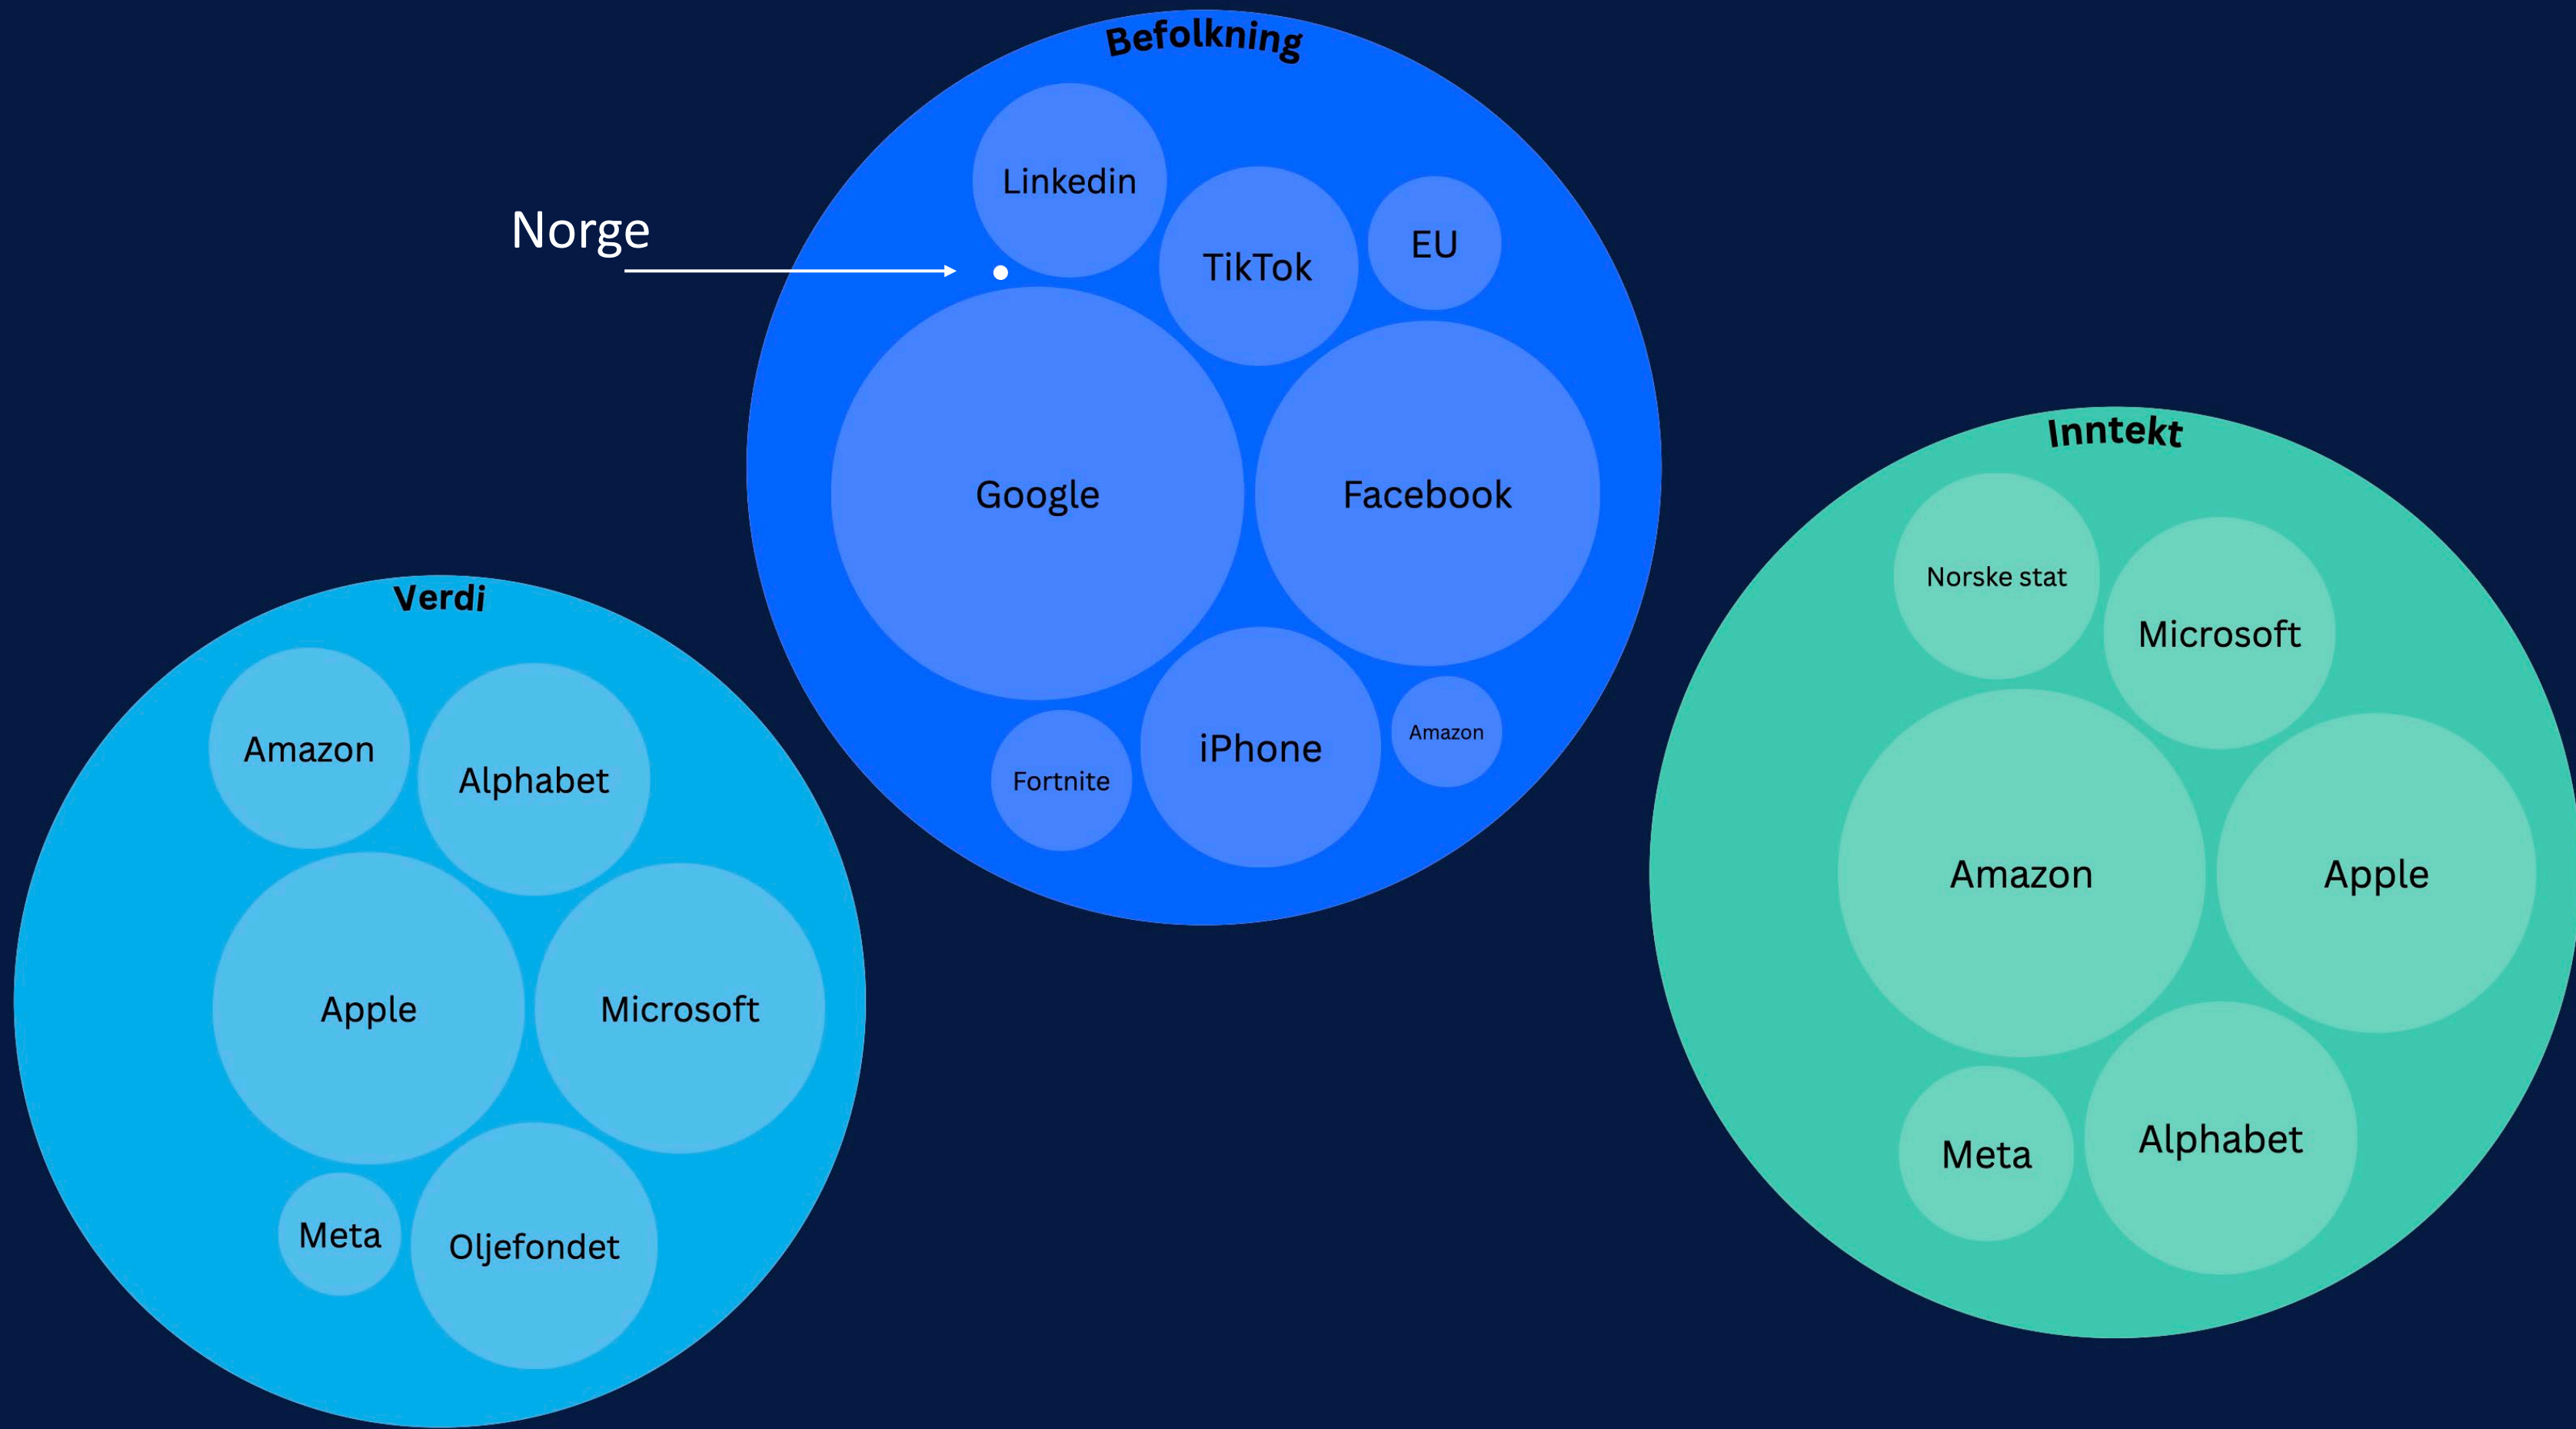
Befolkning

Norge

Linkedin

TikTok

EU

Google

Facebook

Fortnite

iPhone

Amazon

Inntekt

Norske stat

Microsoft

Amazon

Apple

Meta

Alphabet

Verdi

Amazon

Alphabet

Apple

Microsoft

Meta

Oljefondet